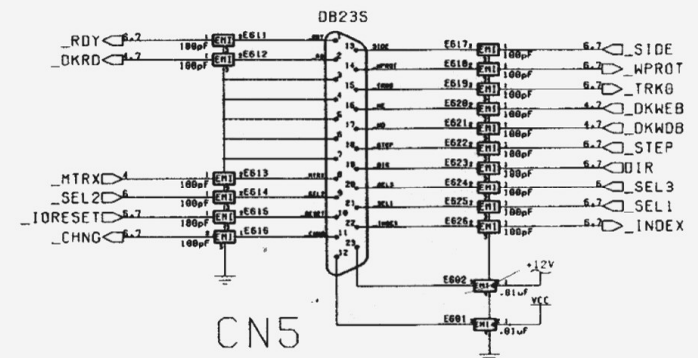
DB23S

_RDY 6,7 EMI E611 100pF
_DKRD 6,7 EMI E612 100pF

_MTRX 4 EMI E613 100pF
_SEL2 6 EMI E614 100pF
_IORESET 5,6,7 EMI E615 100pF
_CHNG 6,7 EMI E616 100pF

13 SIDE
14 WPROT
15 TRK0
16 WE
17 WD
18 STEP
19 DIR
20 SEL3
21 SEL2
22 RESET
11 CHNG
12 INDEX
23

E617 EMI 100pF 6,7 _SIDE
E618 EMI 100pF 6,7 _WPROT
E619 EMI 100pF 6,7 _TRK0
E620 EMI 100pF 4,7 _DKWEB
E621 EMI 100pF 4,7 _DKWDB
E622 EMI 100pF 6,7 _STEP
E623 EMI 100pF 6,7 DIR
E624 EMI 100pF 6 _SEL3
E625 EMI 100pF 6,7 _SEL1
E626 EMI 100pF 6,7 _INDEX

+12V
E602 EMI .01uF
VCC
E601 EMI .01uF

CN5